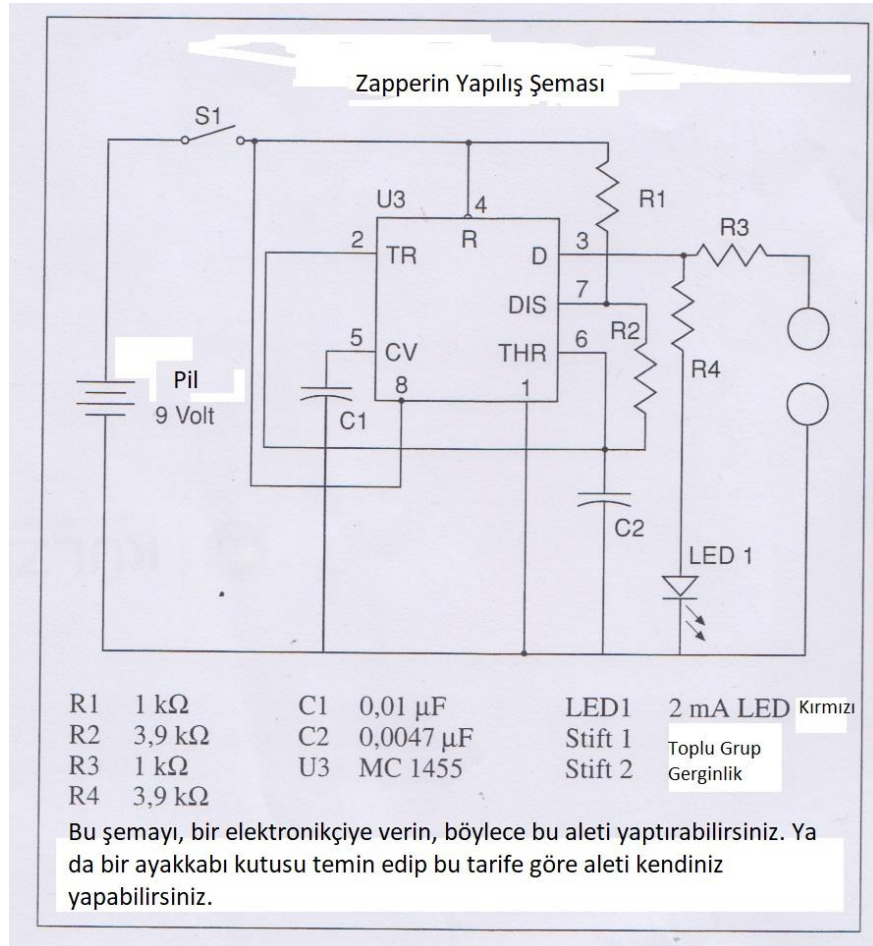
Zapperin Yapılış Şeması

S1

U3

4

R

R1

R3

2

TR

D

3

7

DIS

5

CV

THR

6

R2

Pil

9 Volt

8

1

R4

C1

C2

LED 1

R1 1 k$\Omega$
R2 3,9 k$\Omega$
R3 1 k$\Omega$
R4 3,9 k$\Omega$

C1 0,01 $\mu$F
C2 0,0047 $\mu$F
U3 MC 1455

LED1 2 mA LED Kırmızı
Stift 1 Toplu Grup
Stift 2 Gerginlik

Bu şemayı, bir elektronikçiye verin, böylece bu aleti yaptırabilirsiniz. Ya da bir ayakkabı kutusu temin edip bu tarife göre aleti kendiniz yapabilirsiniz.